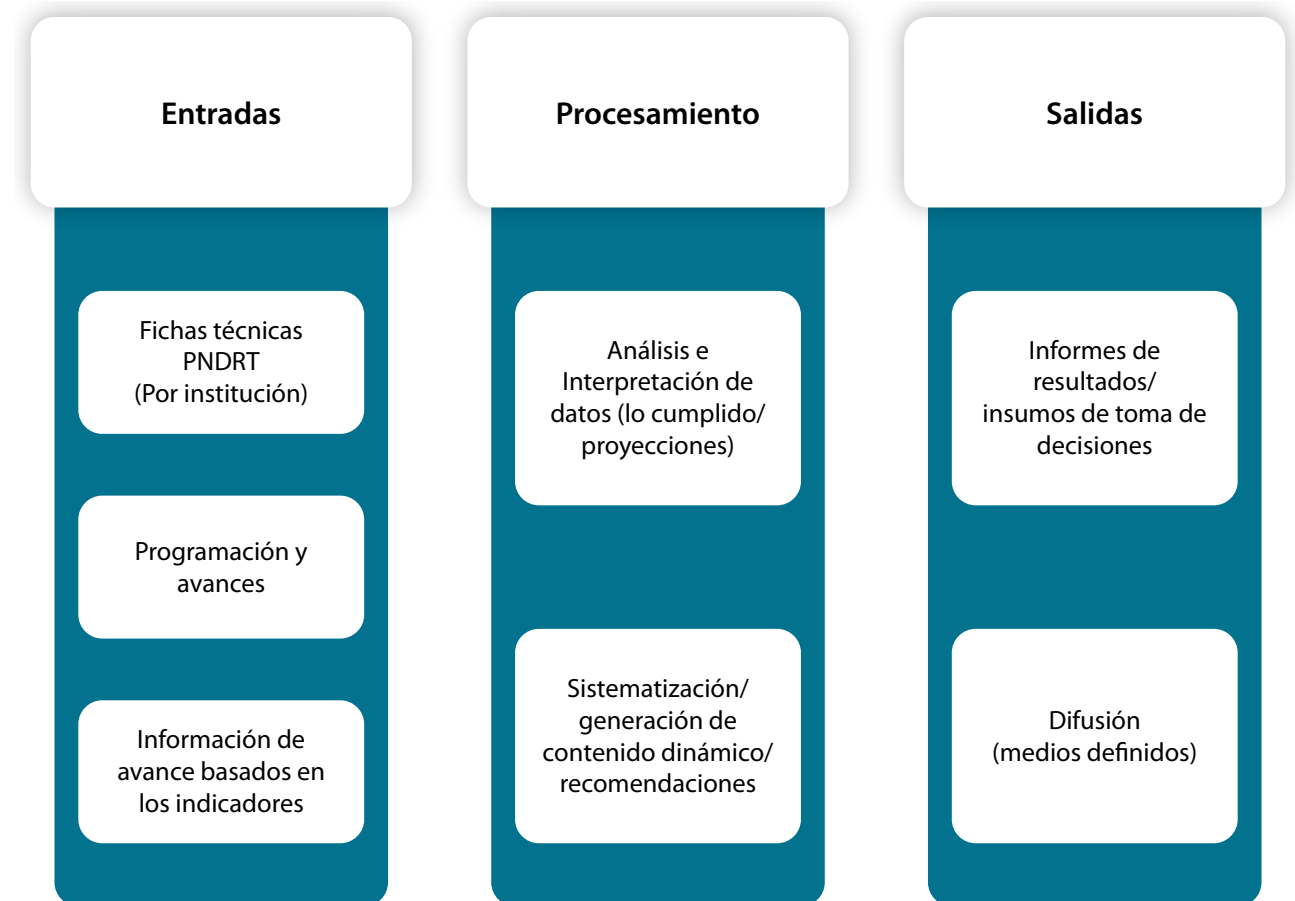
Entradas

Fichas técnicas PNDRT (Por institución)

Programación y avances

Información de avance basados en los indicadores

Procesamiento

Análisis e Interpretación de datos (lo cumplido/ proyecciones)

Sistematización/ generación de contenido dinámico/ recomendaciones

Salidas

Informes de resultados/ insumos de toma de decisiones

Difusión (medios definidos)